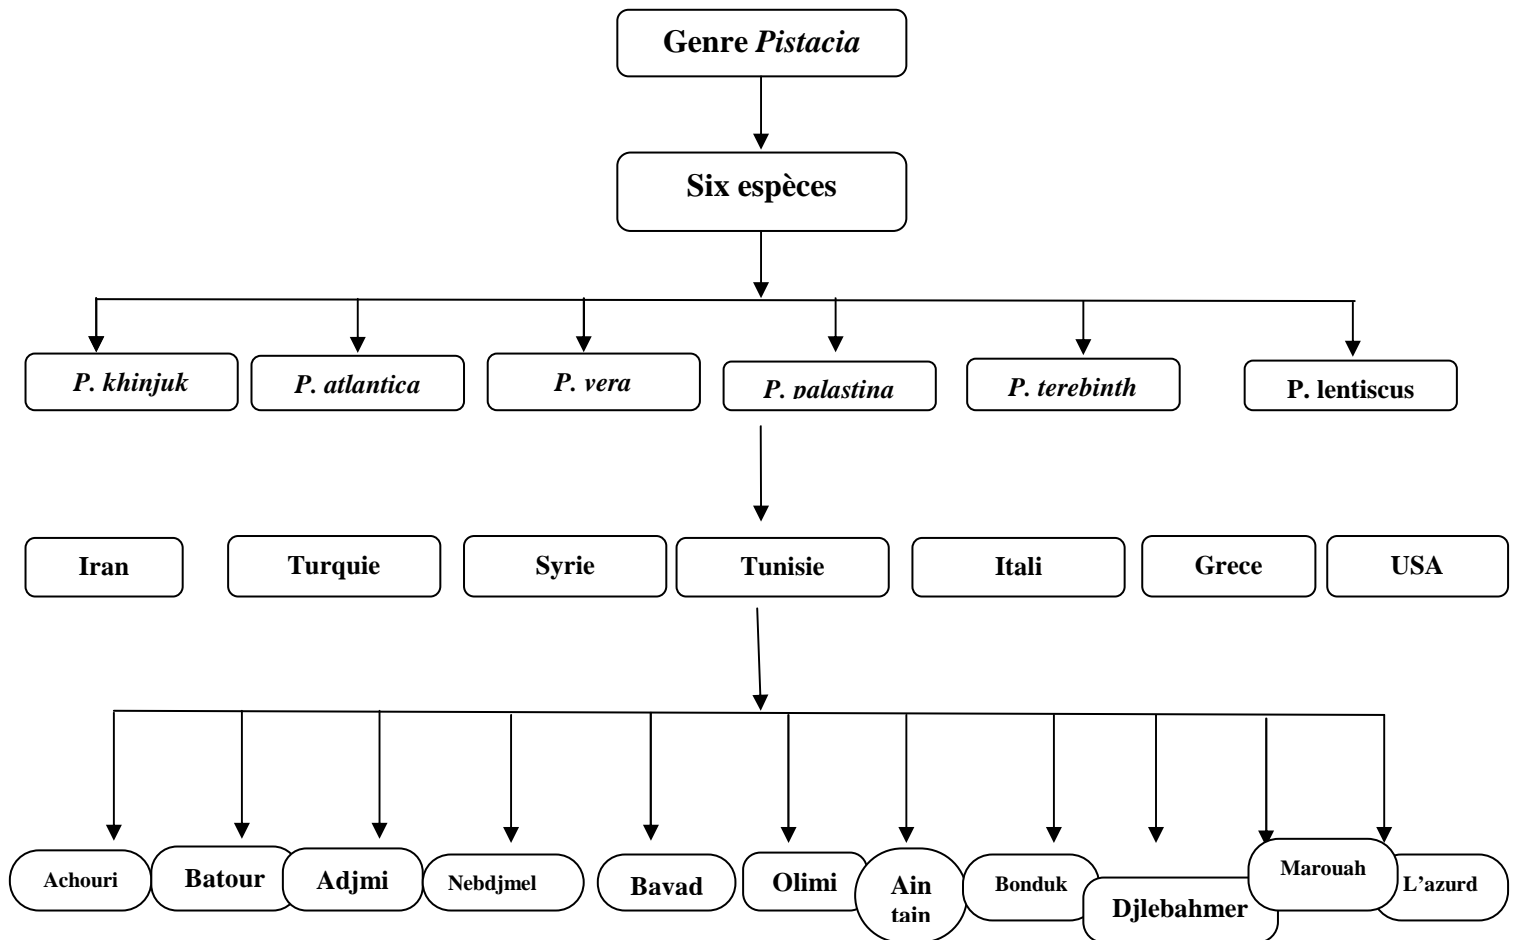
Genre *Pistacia*

Six espèces

*P. khinjuk*

*P. atlantica*

*P. vera*

*P. palastina*

*P. terebinth*

P. lentiscus

Iran

Turquie

Syrie

Tunisie

Itali

Grece

USA

Achouri

Batour

Adjmi

Nebdjmel

Bavad

Olimi

Ain tain

Bonduk

Djlebahmer

Marouah

L'azurd